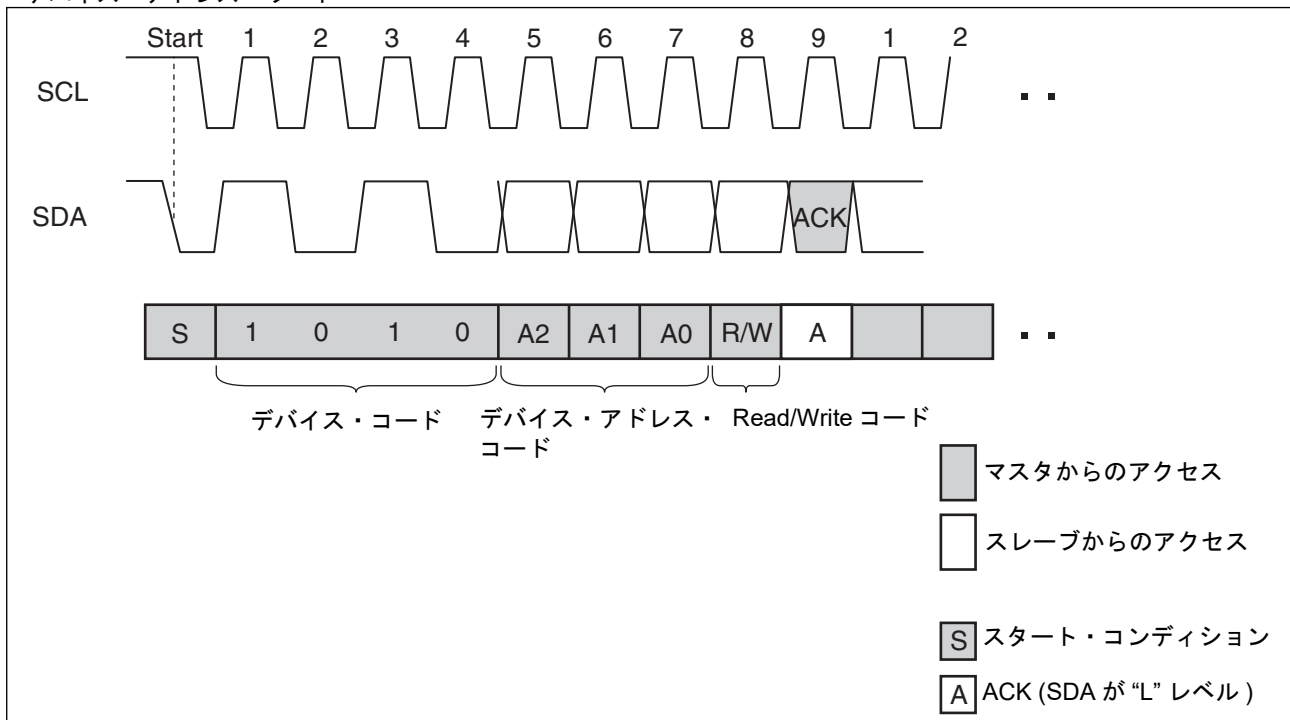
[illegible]

Start 1 2 3 4 5 6 7 8 9 1 2

SCL

SDA

ACK

| S | 1 | 0 | 1 | 0 | A2 | A1 | A0 | R/W | A | | |
|---|---|---|---|---|---|---|---|---|---|---|---|

デバイス・コード

デバイス・アドレス・コード

Read/Write コード

マスタからのアクセス

スレーブからのアクセス

S スタート・コンディション

A ACK (SDA が “L” レベル )